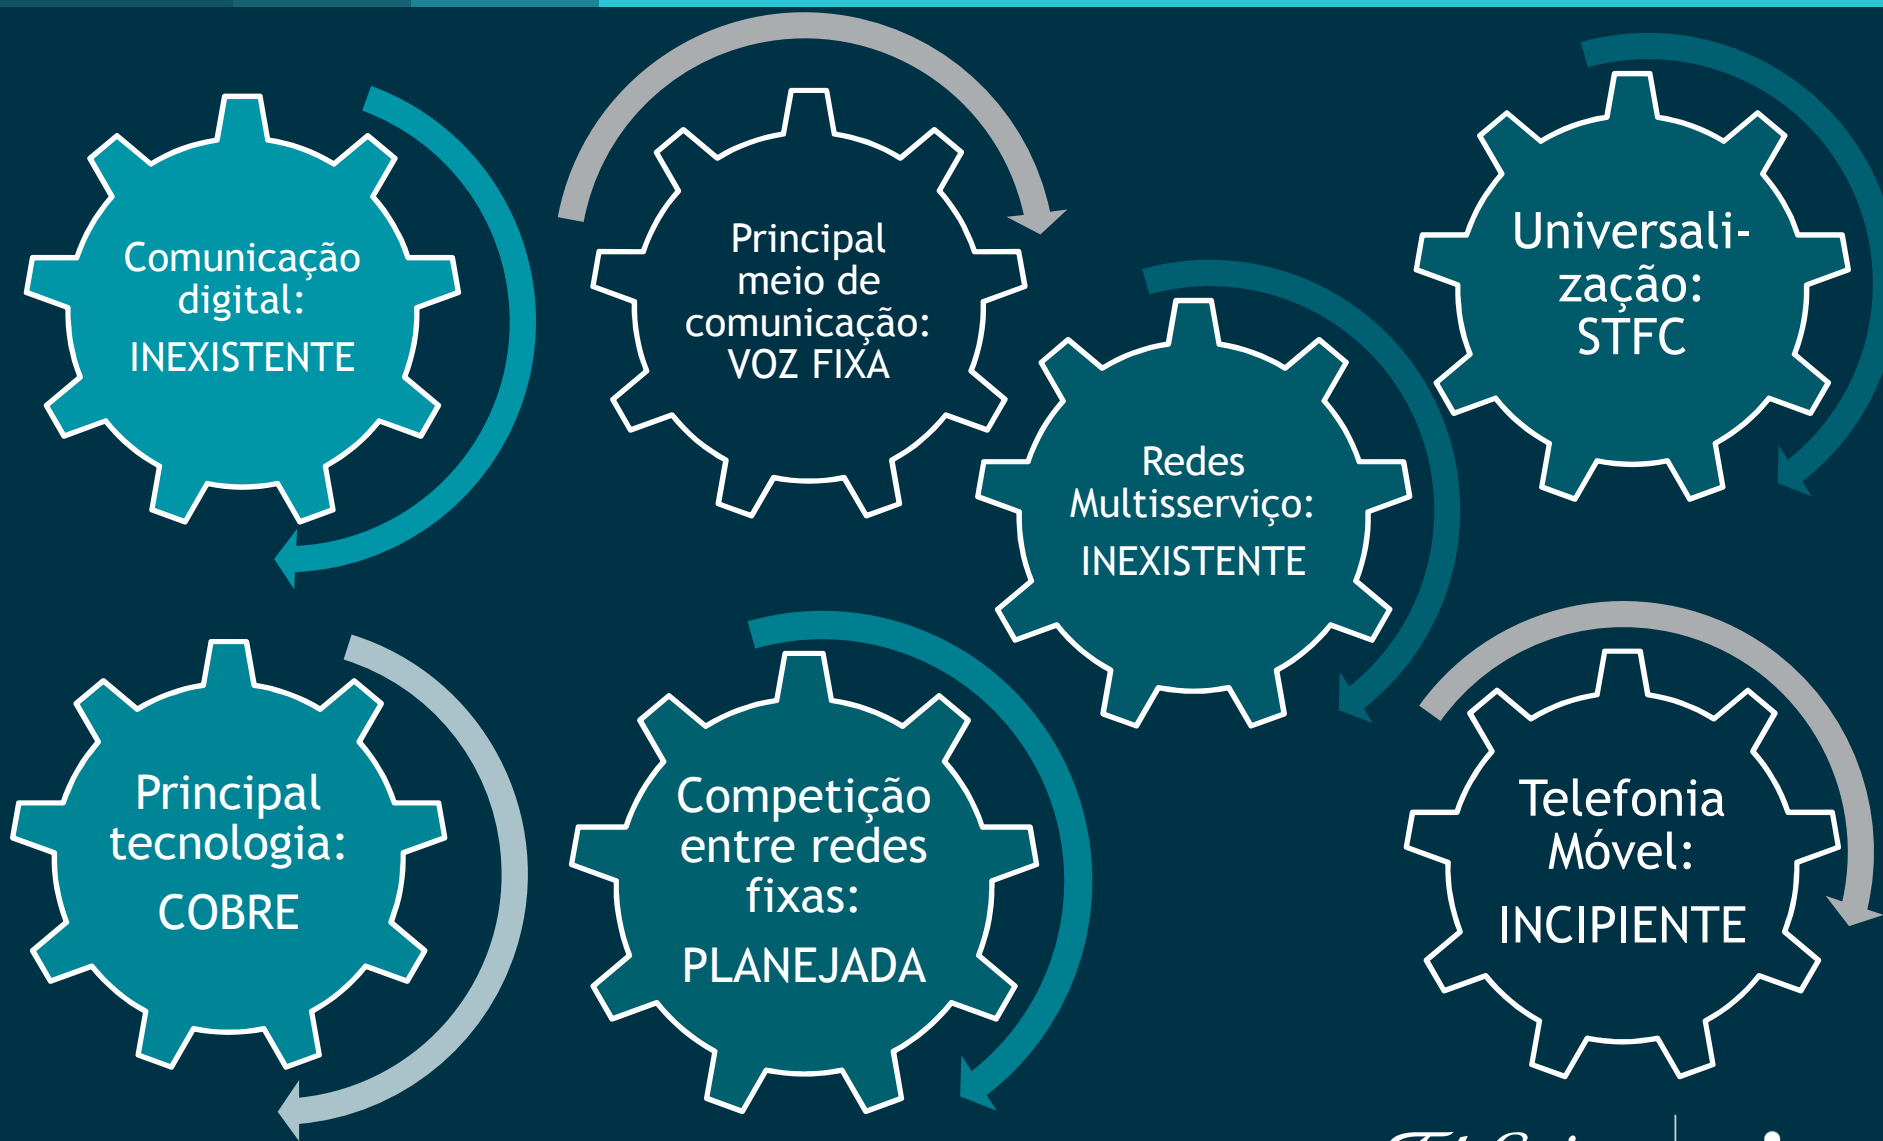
Comunicação digital:
INEXISTENTE

Principal meio de comunicação:
VOZ FIXA

Universalização:
STFC

Redes Multisserviço:
INEXISTENTE

Principal tecnologia:
COBRE

Competição entre redes fixas:
PLANEJADA

Telefonia Móvel:
INCIPIENTE